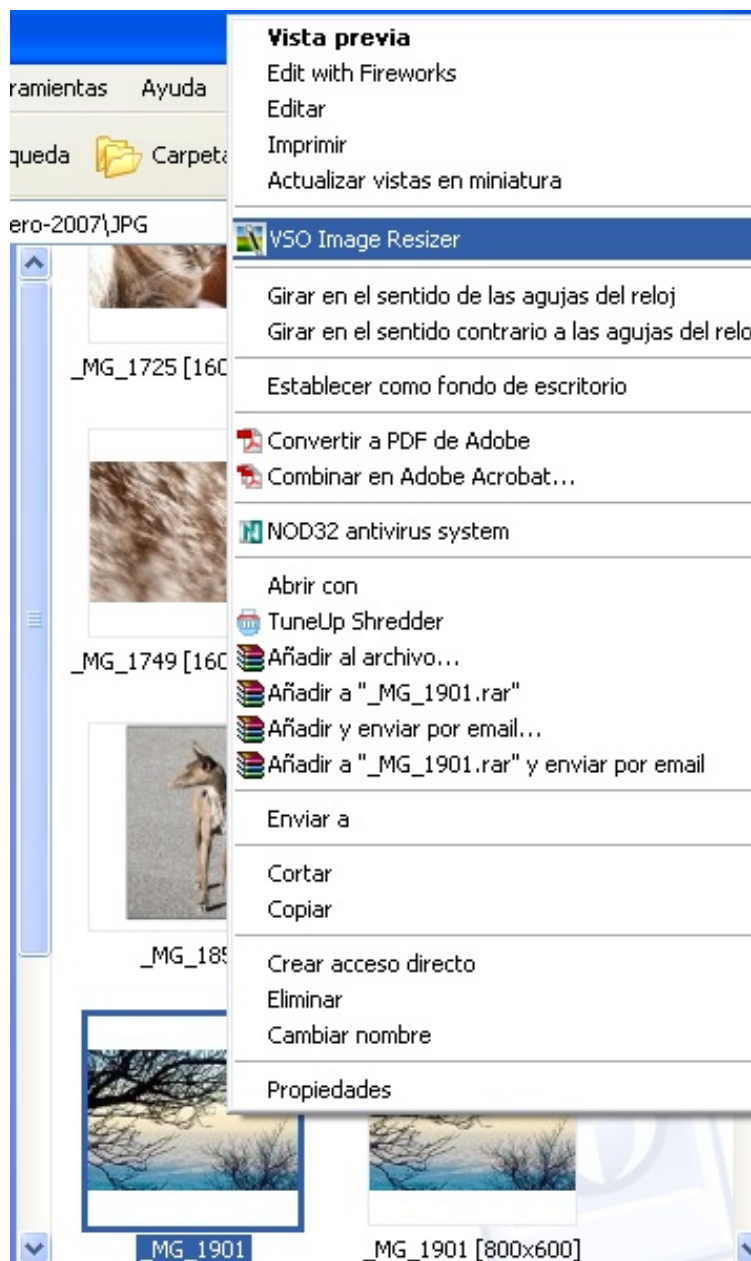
ramientas Ayuda
queda Carpeta
ero-2007\JPG

_MG_1725 [160
_MG_1749 [160
_MG_185
_MG_1901
_MG_1901 [800x600]

Vista previa
Edit with Fireworks
Editar
Imprimir
Actualizar vistas en miniatura

VSO Image Resizer

Girar en el sentido de las agujas del reloj
Girar en el sentido contrario a las agujas del relo

Establecer como fondo de escritorio

Convertir a PDF de Adobe
Combinar en Adobe Acrobat...

NOD32 antivirus system

Abrir con
TuneUp Shredder
Añadir al archivo...
Añadir a "_MG_1901.rar"
Añadir y enviar por email...
Añadir a "_MG_1901.rar" y enviar por email

Enviar a

Cortar
Copiar

Crear acceso directo
Eliminar
Cambiar nombre

Propiedades